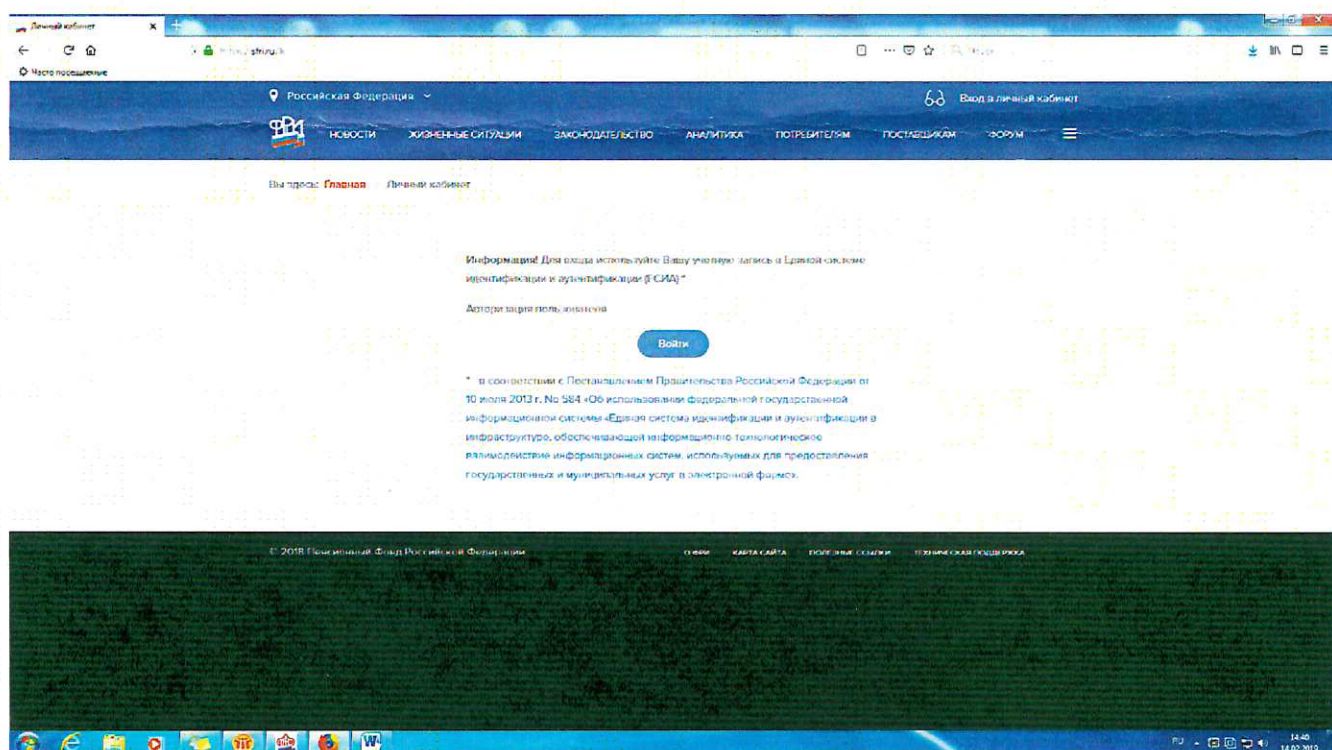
Личный кабинет

https://pfrf.ru/lk

Часто посещаемые

Российская Федерация

Вход в личный кабинет

НОВОСТИ ЖИЗНЕННЫЕ СИТУАЦИИ ЗАКОНОДАТЕЛЬСТВО АНАЛИТИКА ПОТРЕБИТЕЛЯМ ПОСТАВЩИКАМ ФОРУМ

Вы здесь: Главная Личный кабинет

Информация! Для входа используйте Вашу учетную запись в Единой системе идентификации и аутентификации (ЕСИА) *

Авторизация пользователя

Войти

* в соответствии с Постановлением Правительства Российской Федерации от 10 июля 2013 г. No 584 «Об использовании федеральной государственной информационной системы «Единая система идентификации и аутентификации в инфраструктуре, обеспечивающей информационно-технологическое взаимодействие информационных систем, используемых для предоставления государственных и муниципальных услуг в электронной форме».

© 2018 Пенсионный Фонд Российской Федерации

СМИ КАРТА САЙТА ПОЛЕЗНЫЕ ССЫЛКИ ТЕХНИЧЕСКАЯ ПОДДЕРЖКА

RU 14:40 14.02.2019